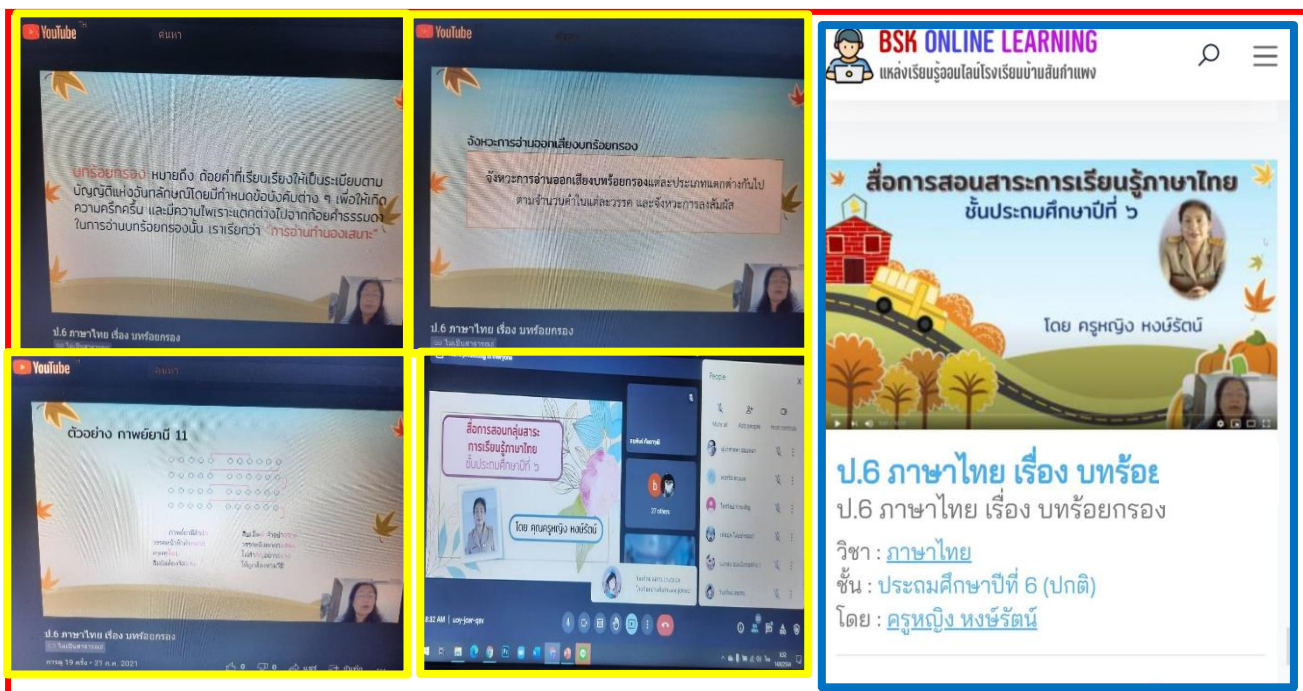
YouTube

ค้นหา

บทร้อยกรอง หมายถึง ถ้อยคำที่เรียบเรียงให้เป็นระเบียบตามบัญญัติแห่งฉันทลักษณ์โดยมีกำหนดข้อบังคับต่าง ๆ เพื่อให้เกิดความครึกครื้น และมีความไพเราะแตกต่างไปจากถ้อยคำธรรมดา ในการอ่านบทร้อยกรองนั้น เราเรียกว่า "การอ่านทำนองเสนาะ"

ป.6 ภาษาไทย เรื่อง บทร้อยกรอง

YouTube

จังหวะการอ่านออกเสียงบทร้อยกรอง

จังหวะการอ่านออกเสียงบทร้อยกรองแต่ละประเภทแตกต่างกันไป ตามจำนวนคำในแต่ละวรรค และจังหวะการลงสัมผัส

ป.6 ภาษาไทย เรื่อง บทร้อยกรอง

YouTube

ค้นหา

ตัวอย่าง กาพย์ยานี 11

ป.6 ภาษาไทย เรื่อง บทร้อยกรอง

การดู 19 ครั้ง • 21 ก.ค. 2021

สื่อการสอนกลุ่มสาระการเรียนรู้ภาษาไทย ชั้นประถมศึกษาปีที่ ๖

โดย คุณครูหญิง หงษ์รัตน์

People

27 others

8:32 AM | uoy-joar-qsv

BSK ONLINE LEARNING
แหล่งเรียนรู้ออนไลน์โรงเรียนบ้านสันกำแพง

สื่อการสอนสาระการเรียนรู้ภาษาไทย
ชั้นประถมศึกษาปีที่ ๖

โดย ครูหญิง หงษ์รัตน์

ป.6 ภาษาไทย เรื่อง บทร้อย

ป.6 ภาษาไทย เรื่อง บทร้อยกรอง

วิชา : ภาษาไทย
ชั้น : ประถมศึกษาปีที่ 6 (ปกติ)
โดย : ครูหญิง หงษ์รัตน์